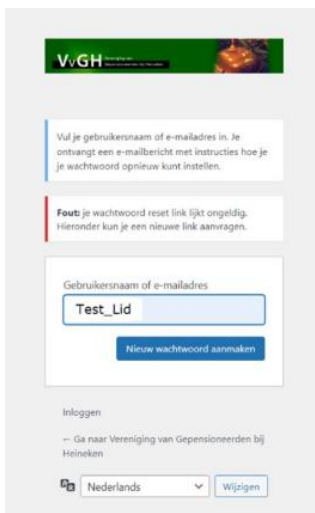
VvGH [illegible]

Vul je gebruikersnaam of e-mailadres in. Je ontvangt een e-mailbericht met instructies hoe je je wachtwoord opnieuw kunt instellen.

**Fout:** je wachtwoord reset link lijkt ongeldig. Hieronder kun je een nieuwe link aanvragen.

Gebruikersnaam of e-mailadres

Test_Lid

Nieuw wachtwoord aanmaken

Inloggen

← Ga naar Vereniging van Gepensioneerden bij Heineken

Nederlands

Wijzigen